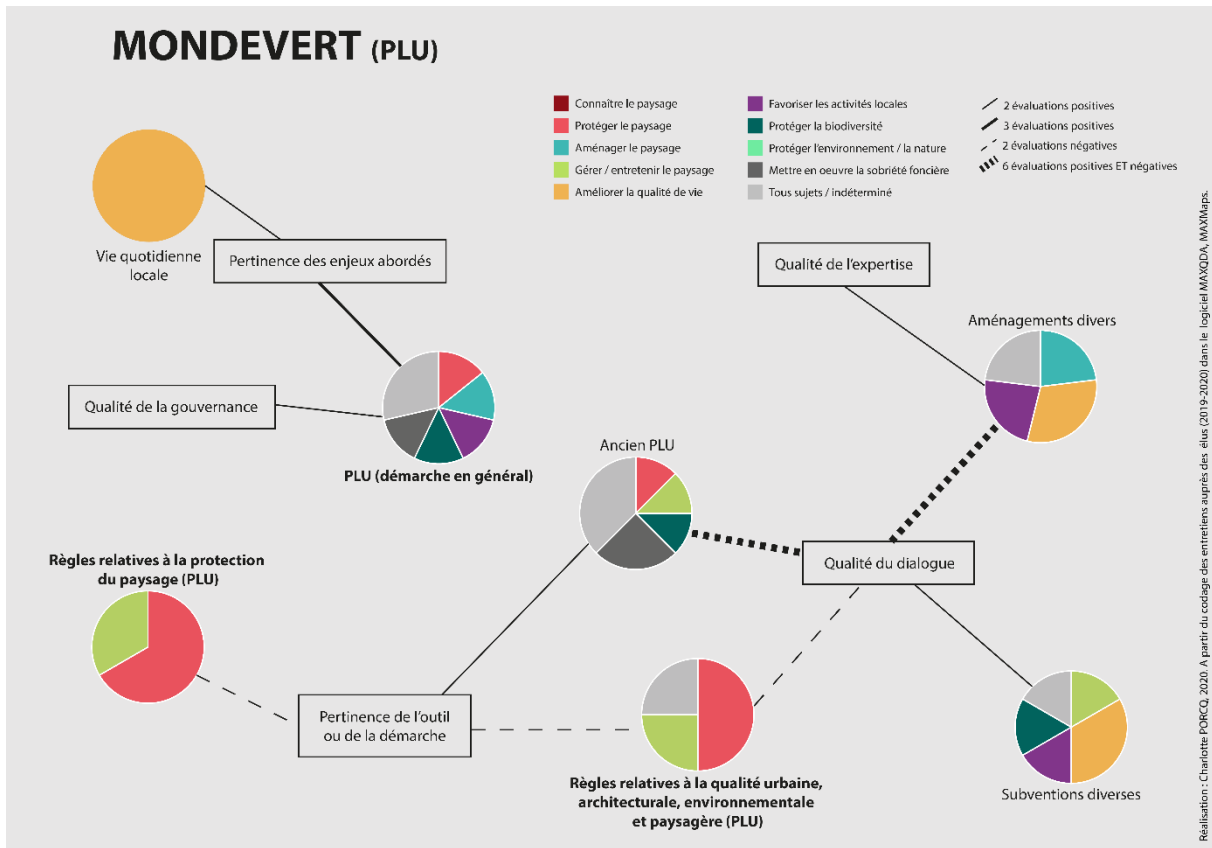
MONDEVERT (PLU)

Connaître le paysage
Protéger le paysage
Aménager le paysage
Gérer / entretenir le paysage
Améliorer la qualité de vie
Favoriser les activités locales
Protéger la biodiversité
Protéger l'environnement / la nature
Mettre en oeuvre la sobriété foncière
Tous sujets / indéterminé

2 évaluations positives
3 évaluations positives
2 évaluations négatives
6 évaluations positives ET négatives

Vie quotidienne locale

Pertinence des enjeux abordés

Qualité de l'expertise

Aménagements divers

Qualité de la gouvernance

PLU (démarche en général)

Ancien PLU

Règles relatives à la protection du paysage (PLU)

Qualité du dialogue

Pertinence de l'outil ou de la démarche

Règles relatives à la qualité urbaine, architecturale, environnementale et paysagère (PLU)

Subventions diverses

Réalisation : Charlotte PORCQ, 2020. A partir du codage des entretiens auprès des élus (2019-2020) dans le logiciel MAXQDA, MAXMaps.